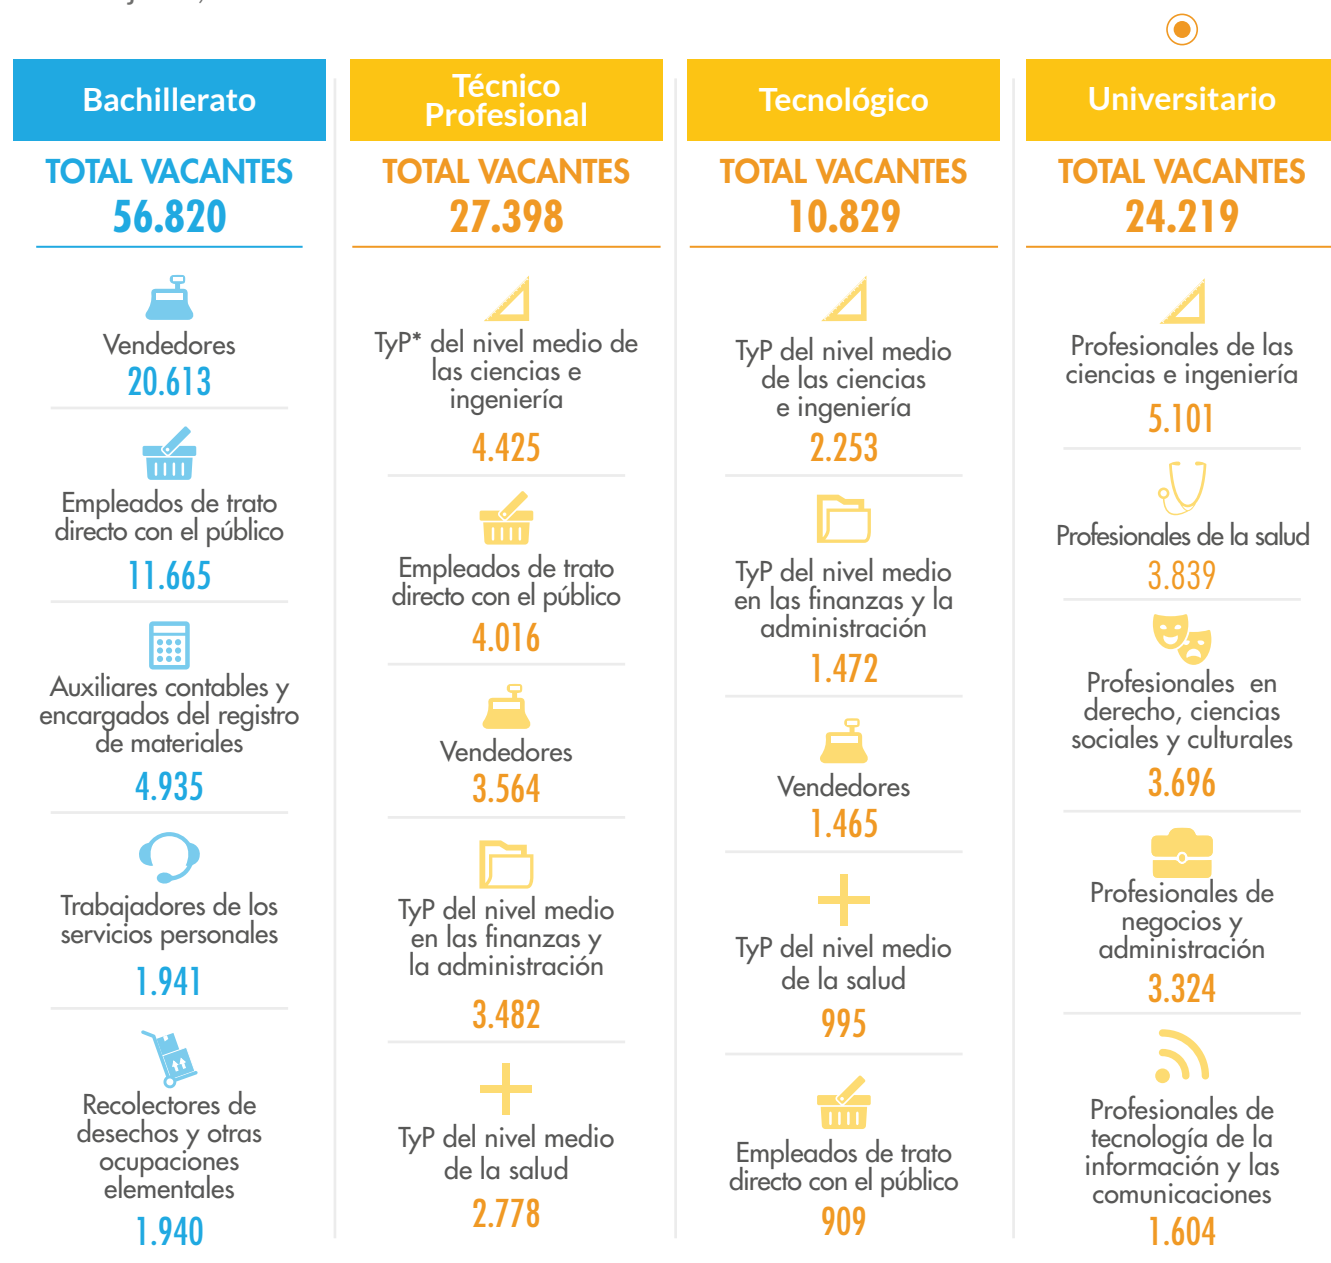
Bachillerato

TOTAL VACANTES
56.820

Vendedores
20.613

Empleados de trato directo con el público
11.665

Auxiliares contables y encargados del registro de materiales
4.935

Trabajadores de los servicios personales
1.941

Recolectores de desechos y otras ocupaciones elementales
1.940

Técnico Profesional

TOTAL VACANTES
27.398

TyP* del nivel medio de las ciencias e ingeniería
4.425

Empleados de trato directo con el público
4.016

Vendedores
3.564

TyP del nivel medio en las finanzas y la administración
3.482

TyP del nivel medio de la salud
2.778

Tecnológico

TOTAL VACANTES
10.829

TyP del nivel medio de las ciencias e ingeniería
2.253

TyP del nivel medio en las finanzas y la administración
1.472

Vendedores
1.465

TyP del nivel medio de la salud
995

Empleados de trato directo con el público
909

Universitario

TOTAL VACANTES
24.219

Profesionales de las ciencias e ingeniería
5.101

Profesionales de la salud
3.839

Profesionales en derecho, ciencias sociales y culturales
3.696

Profesionales de negocios y administración
3.324

Profesionales de tecnología de la información y las comunicaciones
1.604